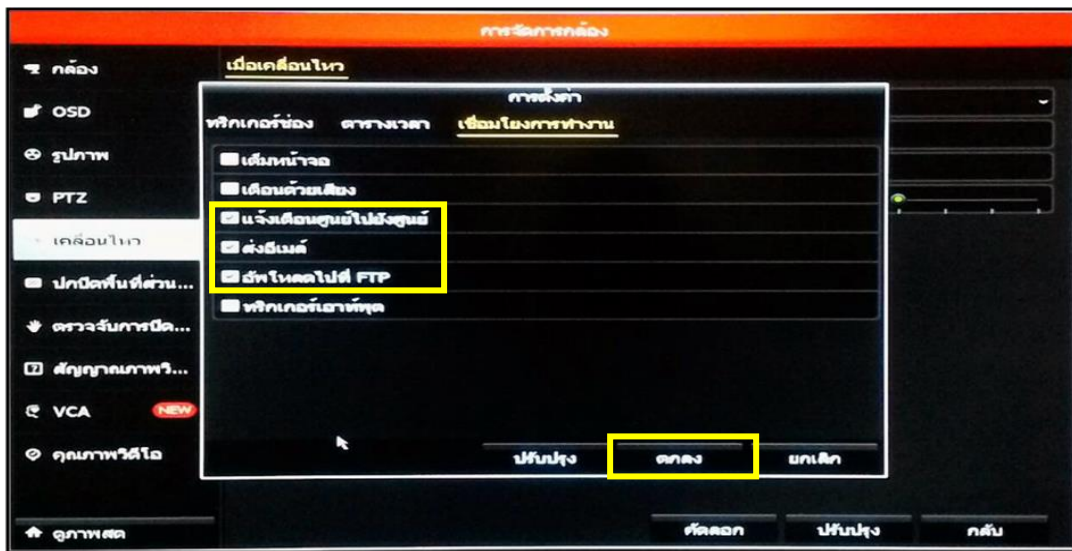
การจัดการกล้อง

กล้อง
OSD
รูปภาพ
PTZ
เคลื่อนไหว
ปกปิดพื้นที่ส่วน...
ตรวจจับการปิด...
สัญญาณภาพวิ...
VCA NEW
คุณภาพวิดีโอ

เมื่อเคลื่อนไหว

การตั้งค่า
ทริกเกอร์ช่อง ตารางเวลา เชื่อมโยงการทำงาน

เต็มหน้าจอ
เตือนด้วยเสียง
แจ้งเตือนศูนย์ไปยังศูนย์
ส่งอีเมล์
อัพโหลดไปที่ FTP
ทริกเกอร์เอาท์พุต

ปรับปรุง ตกลง ยกเลิก

ดูภาพสด
คัดลอก ปรับปรุง กลับ